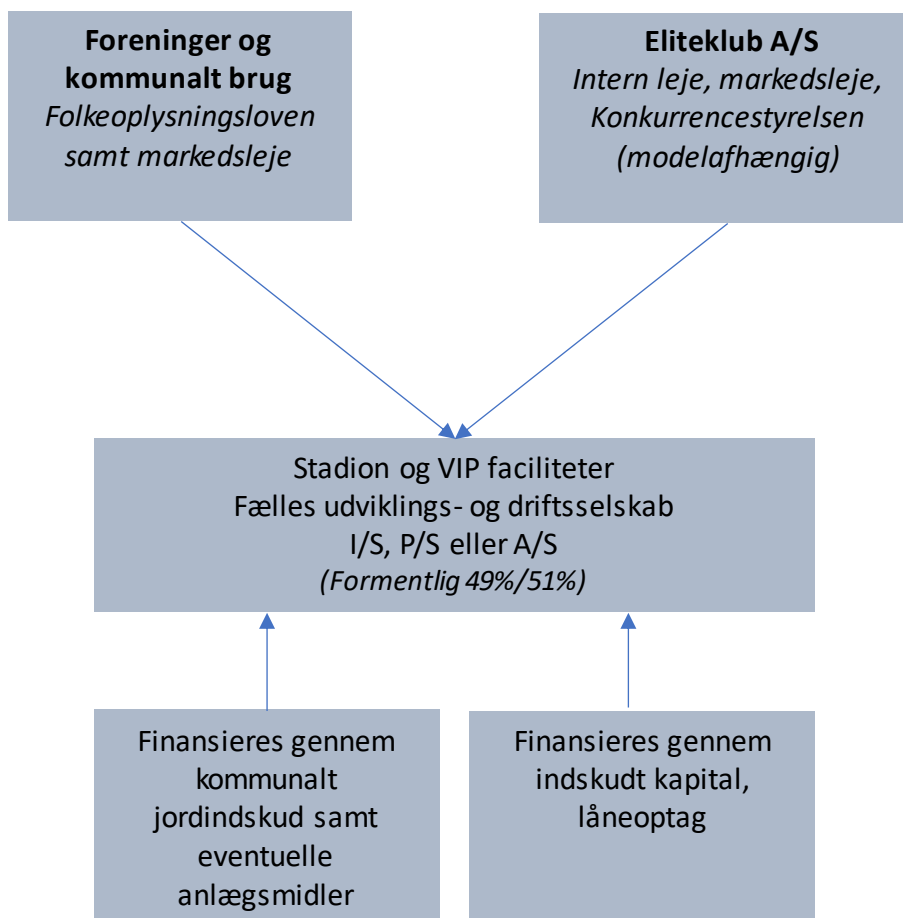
**Foreninger og kommunalt brug**
*Folkeoplysningsloven samt markedsleje*

**Eliteklub A/S**
*Intern leje, markedsleje, Konkurrencestyrelsen (modelafhængig)*

Stadion og VIP faciliteter
Fælles udviklings- og driftsselskab
I/S, P/S eller A/S
*(Formentlig 49%/51%)*

Finansieres gennem kommunalt jordindskud samt eventuelle anlægsmidler

Finansieres gennem indskudt kapital, låneoptag